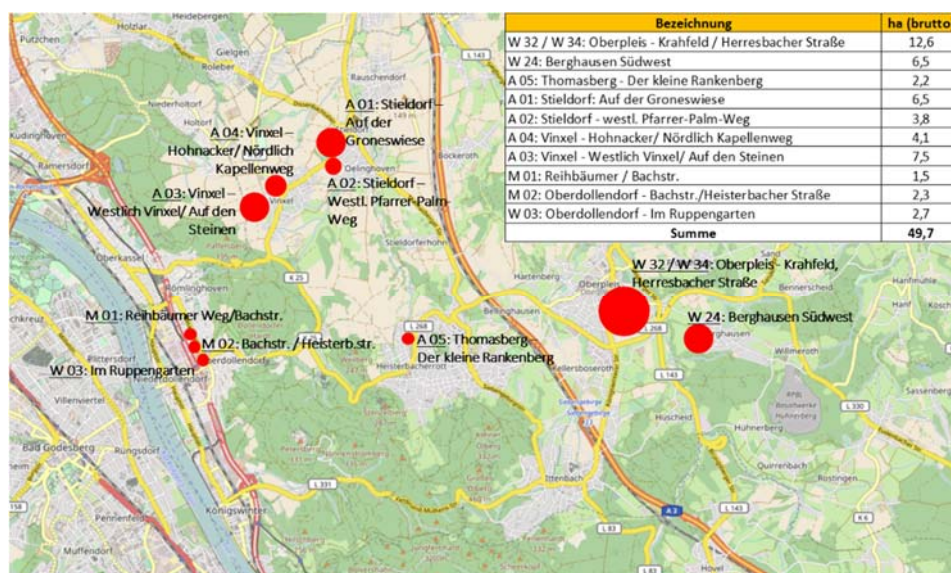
| Bezeichnung | ha (brutto |
|---|---|
| W 32 / W 34: Oberpleis - Krahfeld / Herresbacher Straße | 12,6 |
| W 24: Berghausen Südwest | 6,5 |
| A 05: Thomasberg - Der kleine Rankenberg | 2,2 |
| A 01: Stieldorf: Auf der Groneswiese | 6,5 |
| A 02: Stieldorf - westl. Pfarrer-Palm-Weg | 3,8 |
| A 04: Vinxel - Hohnacker/ Nördlich Kapellenweg | 4,1 |
| A 03: Vinxel - Westlich Vinxel/ Auf den Steinen | 7,5 |
| M 01: Reihbäumer / Bachstr. | 1,5 |
| M 02: Oberdollendorf - Bachstr./Heisterbacher Straße | 2,3 |
| W 03: Oberdollendorf - Im Ruppengarten | 2,7 |
| Summe | 49,7 |

A 01: Stieldorf – Auf der Groneswiese

A 04: Vinxel – Hohnacker/ Nördlich Kapellenweg

A 02: Stieldorf – Westl. Pfarrer-Palm-Weg

A 03: Vinxel – Westlich Vinxel/ Auf den Steinen

W 32 / W 34: Oberpleis - Krahfeld, Herresbacher Straße

W 24: Berghausen Südwest

M 01: Reihbäumer Weg/Bachstr.

M 02: Bachstr. / Heisterb.str.

W 03: Im Ruppengarten

A 05: Thomasberg – Der kleine Rankenberg

Heidebergen Holzlar Putzchen Gielgen Rauschendorf Niederholtorf Ramersdorf Vinxel Delinghoven Söckeroth Stieldorferhohn Oberkassel Römlinghoven Hartenberg Oberpleis Bellinghausen Heisterbacherrott Kellersboseroth Berghausen Willmeroth Bennerscheid Hanfmühle Harf Sassenberg Niederdollendorf Oberdollendorf Plittersdorf Villenviertel Bad Godesberg Rüngsdorf Königswinter Mehlem Pennenfeld Muffendorf Ittenbach Quirrenbach Hühnerberg Rostingen Hövel L 143 L 268 L 330 L 331 L 83 K 25 K 6 A 3